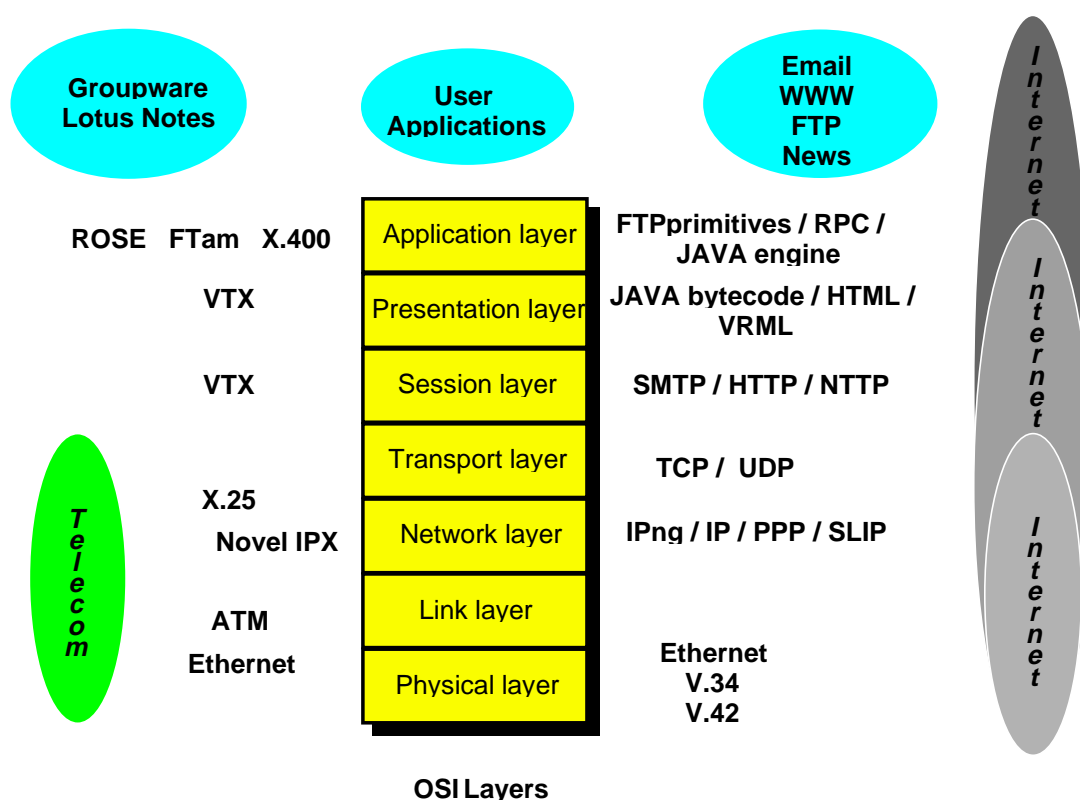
Groupware
Lotus Notes

User
Applications

Email
WWW
FTP
News

Internet

Internet

Internet

ROSE FTam X.400

Application layer

FTPprimitives / RPC / JAVA engine

VTX

Presentation layer

JAVA bytecode / HTML / VRML

VTX

Session layer

SMTP / HTTP / NTTP

Transport layer

TCP / UDP

Telecom

X.25
Novel IPX

Network layer

IPng / IP / PPP / SLIP

ATM

Link layer

Ethernet

Physical layer

Ethernet
V.34
V.42

OSI Layers